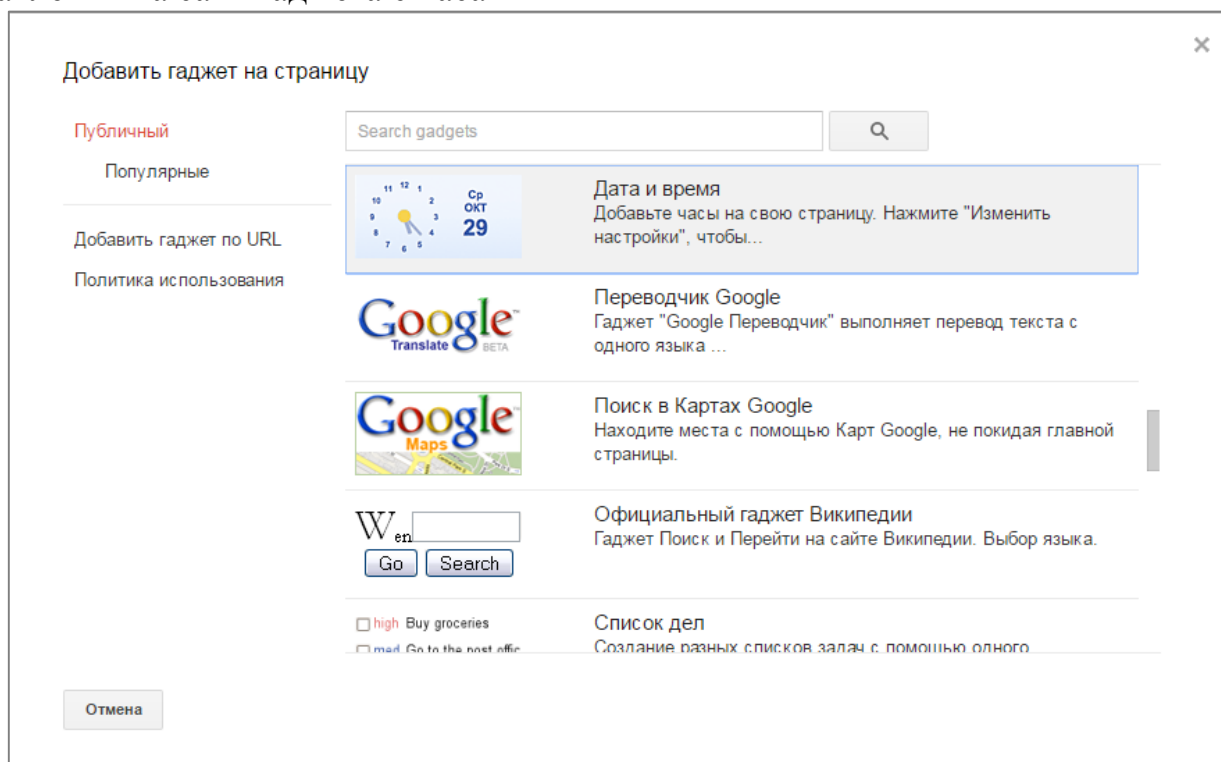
Добавить гаджет на страницу

×

Публичный

Популярные

Добавить гаджет по URL

Политика использования

Search gadgets

12 11 1 10 2 9 3 8 4 7 6 5

Ср
ОКТ
29

Дата и время
Добавьте часы на свою страницу. Нажмите "Изменить настройки", чтобы...

Google Translate BETA

Переводчик Google
Гаджет "Google Переводчик" выполняет перевод текста с одного языка ...

Google Maps

Поиск в Картах Google
Находите места с помощью Карт Google, не покидая главной страницы.

W en

Go Search

Официальный гаджет Википедии
Гаджет Поиск и Перейти на сайте Википедии. Выбор языка.

high Buy groceries
med Go to the post offic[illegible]

Список дел
Создание разных списков задач с помощью одного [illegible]

Отмена